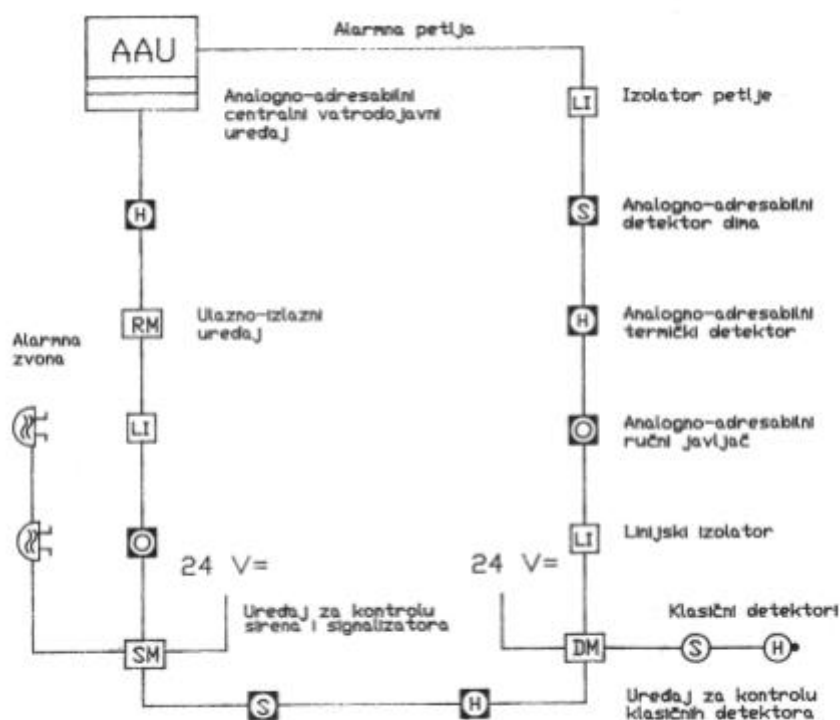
AAU

Alarmna petlja

Analogno-adresabilni centralni vatrodojavni uređaj

LI

Izolator petlje

H

S

Analogno-adresabilni detektor dima

RM

Ulazno-izlazni uređaj

H

Analogno-adresabilni termički detektor

Alarmna zvona

LI

O

Analogno-adresabilni ručni javljač

O

LI

Linijski izolator

24 V=

24 V=

Uređaj za kontrolu sirena i signalizatora

Klasični detektori

SM

DM

S

H

S

H

Uređaj za kontrolu klasičnih detektora